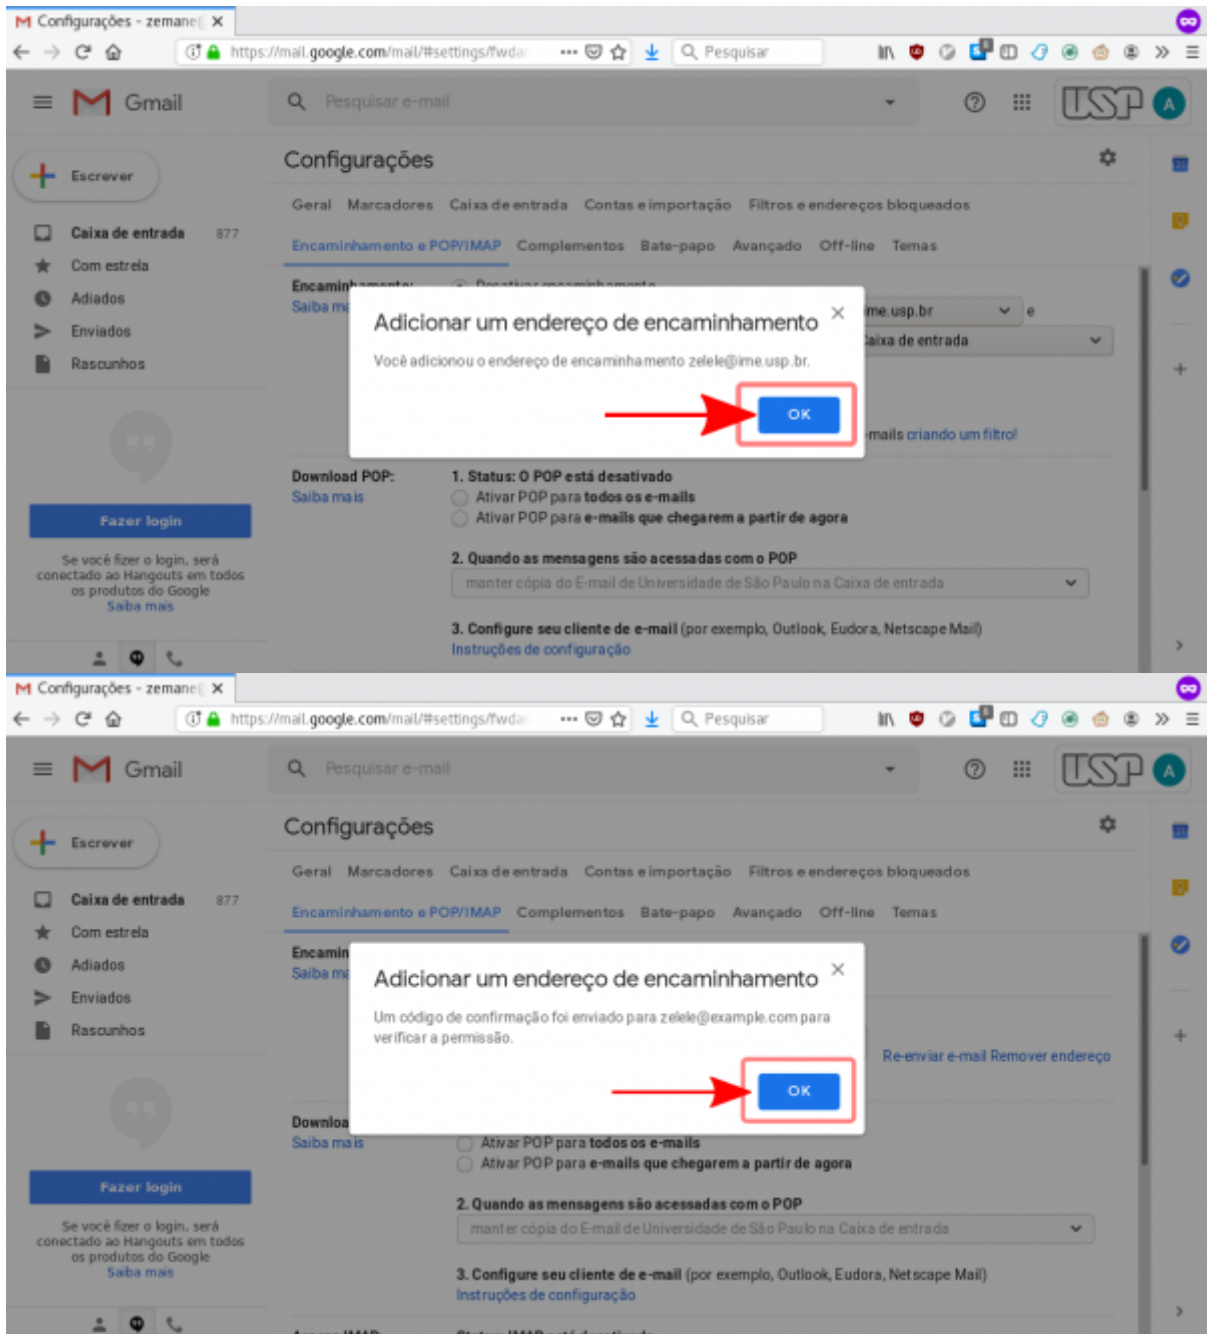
Configurações - zemane

https://mail.google.com/mail/#settings/fwda

Pesquisar

Gmail

Pesquisar e-mail

USP

A

Escrever

Caixa de entrada 877

Com estrela

Adiados

Enviados

Rascunhos

Fazer login

Se você fizer o login, será conectado ao Hangouts em todos os produtos do Google
Saiba mais

Configurações

Geral Marcadores Caixa de entrada Contas e importação Filtros e endereços bloqueados

Encaminhamento e POP/IMAP Complementos Bate-papo Avançado Off-line Temas

Encaminhamento:
Saiba mais

ime.usp.br e

Caixa de entrada

mails criando um filtro!

Adicionar um endereço de encaminhamento

Você adicionou o endereço de encaminhamento zelele@ime.usp.br.

OK

Download POP:
Saiba mais

1. Status: O POP está desativado
Ativar POP para todos os e-mails
Ativar POP para e-mails que chegarem a partir de agora

2. Quando as mensagens são acessadas com o POP
manter cópia do E-mail de Universidade de São Paulo na Caixa de entrada

3. Configure seu cliente de e-mail (por exemplo, Outlook, Eudora, Netscape Mail)
Instruções de configuração

Configurações - zemane

https://mail.google.com/mail/#settings/fwda

Pesquisar

Gmail

Pesquisar e-mail

USP

A

Escrever

Caixa de entrada 877

Com estrela

Adiados

Enviados

Rascunhos

Fazer login

Se você fizer o login, será conectado ao Hangouts em todos os produtos do Google
Saiba mais

Configurações

Geral Marcadores Caixa de entrada Contas e importação Filtros e endereços bloqueados

Encaminhamento e POP/IMAP Complementos Bate-papo Avançado Off-line Temas

Encamin
Saiba ma

Adicionar um endereço de encaminhamento

Um código de confirmação foi enviado para zelele@example.com para verificar a permissão.

OK

Re-enviar e-mail Remover endereço

Downloa
Saiba mais

Ativar POP para todos os e-mails
Ativar POP para e-mails que chegarem a partir de agora

2. Quando as mensagens são acessadas com o POP
manter cópia do E-mail de Universidade de São Paulo na Caixa de entrada

3. Configure seu cliente de e-mail (por exemplo, Outlook, Eudora, Netscape Mail)
Instruções de configuração